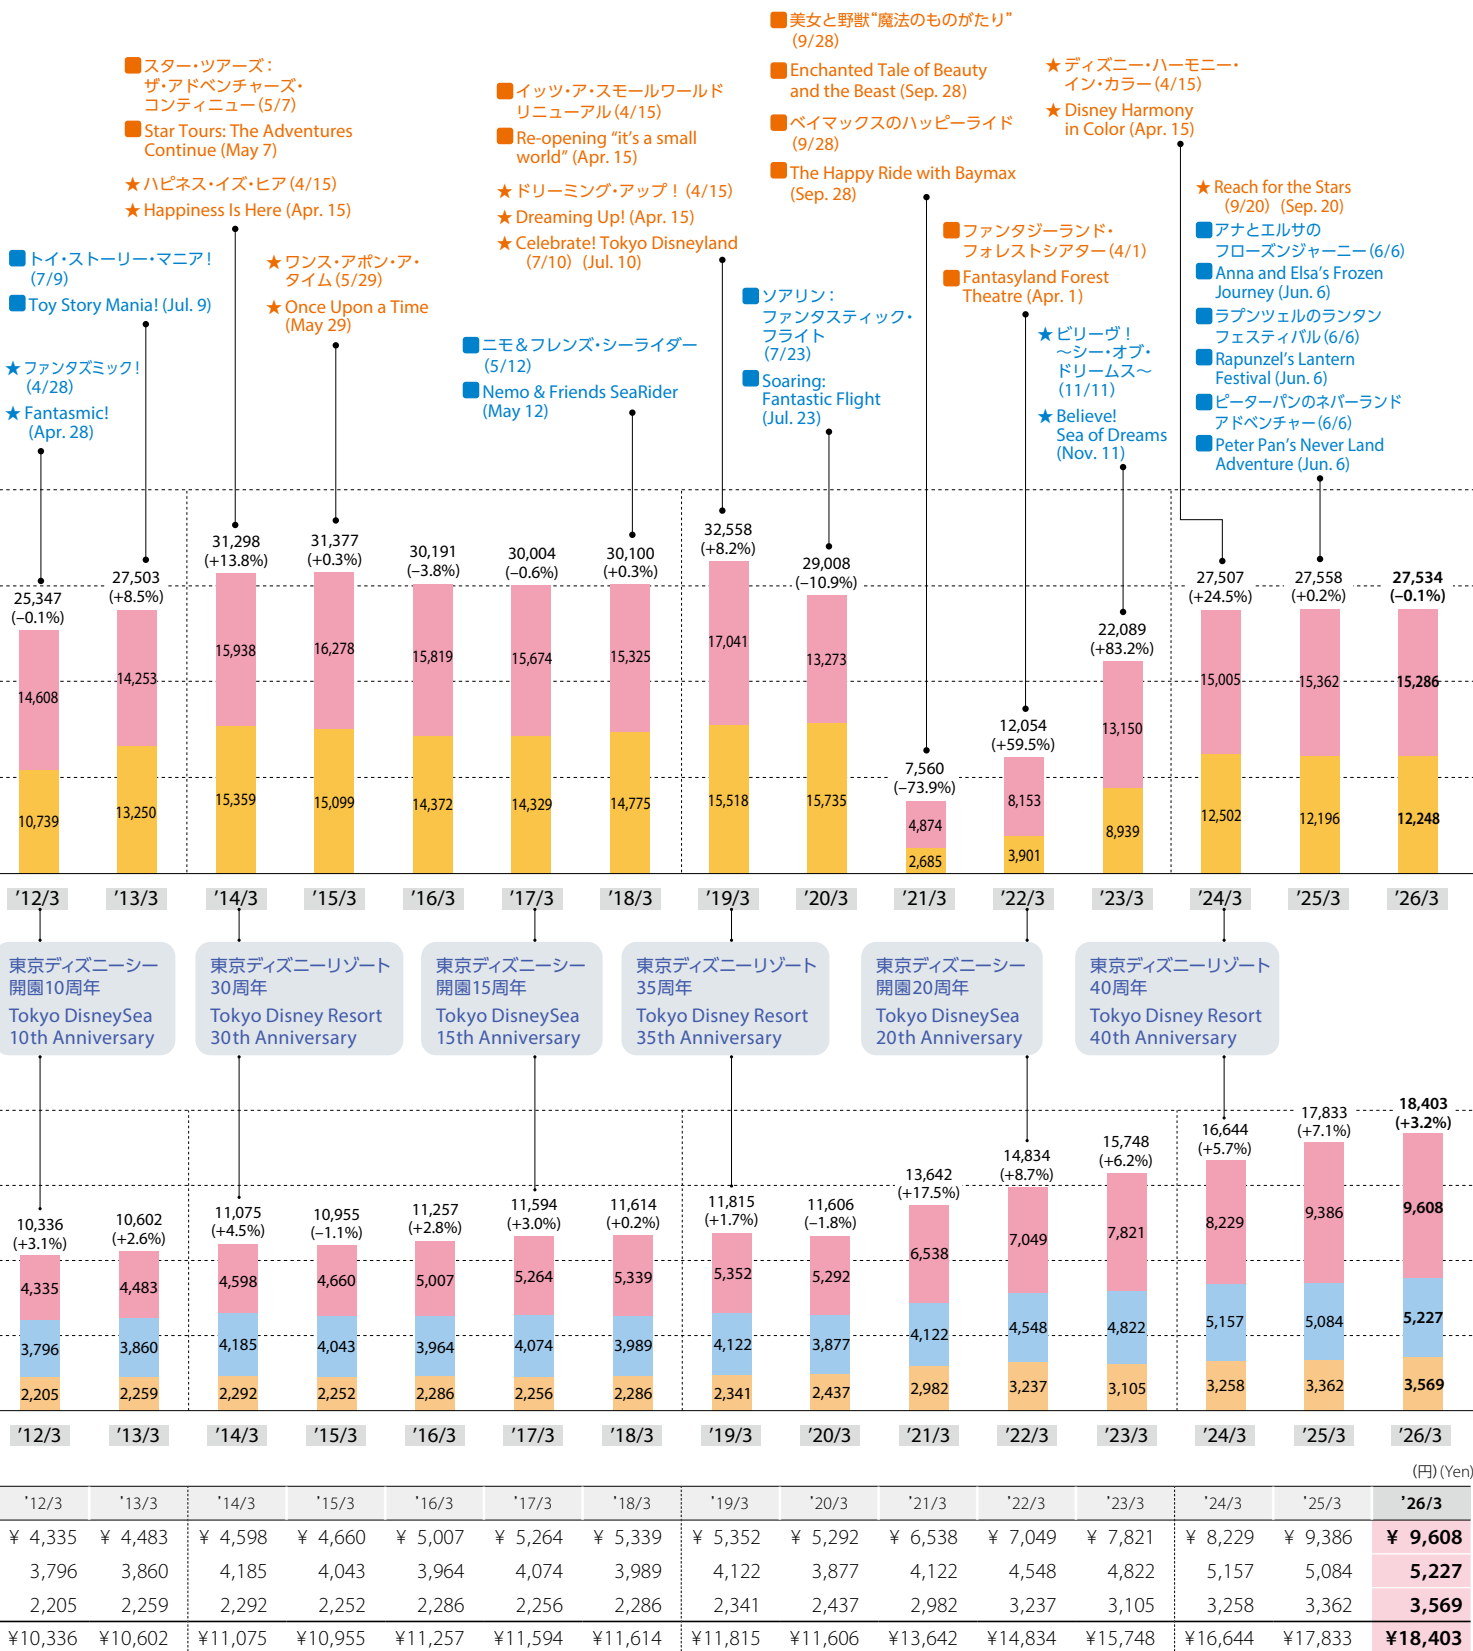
スター・ツアーズ：ザ・アドベンチャーズ・コンティニュー(5/7)
Star Tours: The Adventures Continue (May 7)
★ハピネス・イズ・ヒア(4/15)
★Happiness Is Here (Apr. 15)

トイ・ストーリー・マニア！(7/9)
Toy Story Mania! (Jul. 9)

★ファンタズミック！(4/28)
★Fantasmic! (Apr. 28)

★ワンス・アポン・ア・タイム(5/29)
★Once Upon a Time (May 29)

イッツ・ア・スモールワールド リニューアル(4/15)
Re-opening "it's a small world" (Apr. 15)
★ドリーミング・アップ！(4/15)
★Dreaming Up! (Apr. 15)
★Celebrate! Tokyo Disneyland (7/10) (Jul. 10)

ニモ＆フレンズ・シーライダー(5/12)
Nemo & Friends SeaRider (May 12)

美女と野獣"魔法のものがたり"(9/28)
Enchanted Tale of Beauty and the Beast (Sep. 28)
ベイマックスのハッピーライド(9/28)
The Happy Ride with Baymax (Sep. 28)

ソアリン：ファンタスティック・フライト(7/23)
Soaring: Fantastic Flight (Jul. 23)

★ディズニー・ハーモニー・イン・カラー(4/15)
★Disney Harmony in Color (Apr. 15)

ファンタジーランド・フォレストシアター(4/1)
Fantasyland Forest Theatre (Apr. 1)

★ビリーヴ！～シー・オブ・ドリームス～(11/11)
★Believe! Sea of Dreams (Nov. 11)

★Reach for the Stars (9/20) (Sep. 20)
アナとエルサのフローズンジャーニー(6/6)
Anna and Elsa's Frozen Journey (Jun. 6)
ラプンツェルのランタンフェスティバル(6/6)
Rapunzel's Lantern Festival (Jun. 6)
ピーターパンのネバーランドアドベンチャー(6/6)
Peter Pan's Never Land Adventure (Jun. 6)

25,347 (–0.1%) 14,608 10,739
27,503 (+8.5%) 14,253 13,250
31,298 (+13.8%) 15,938 15,359
31,377 (+0.3%) 16,278 15,099
30,191 (–3.8%) 15,819 14,372
30,004 (–0.6%) 15,674 14,329
30,100 (+0.3%) 15,325 14,775
32,558 (+8.2%) 17,041 15,518
29,008 (–10.9%) 13,273 15,735
7,560 (–73.9%) 4,874 2,685
12,054 (+59.5%) 8,153 3,901
22,089 (+83.2%) 13,150 8,939
27,507 (+24.5%) 15,005 12,502
27,558 (+0.2%) 15,362 12,196
27,534 (–0.1%) 15,286 12,248

'12/3 '13/3 '14/3 '15/3 '16/3 '17/3 '18/3 '19/3 '20/3 '21/3 '22/3 '23/3 '24/3 '25/3 '26/3

東京ディズニーシー開園10周年
Tokyo DisneySea 10th Anniversary
東京ディズニーリゾート30周年
Tokyo Disney Resort 30th Anniversary
東京ディズニーシー開園15周年
Tokyo DisneySea 15th Anniversary
東京ディズニーリゾート35周年
Tokyo Disney Resort 35th Anniversary
東京ディズニーシー開園20周年
Tokyo DisneySea 20th Anniversary
東京ディズニーリゾート40周年
Tokyo Disney Resort 40th Anniversary

10,336 (+3.1%) 4,335 3,796 2,205
10,602 (+2.6%) 4,483 3,860 2,259
11,075 (+4.5%) 4,598 4,185 2,292
10,955 (–1.1%) 4,660 4,043 2,252
11,257 (+2.8%) 5,007 3,964 2,286
11,594 (+3.0%) 5,264 4,074 2,256
11,614 (+0.2%) 5,339 3,989 2,286
11,815 (+1.7%) 5,352 4,122 2,341
11,606 (–1.8%) 5,292 3,877 2,437
13,642 (+17.5%) 6,538 4,122 2,982
14,834 (+8.7%) 7,049 4,548 3,237
15,748 (+6.2%) 7,821 4,822 3,105
16,644 (+5.7%) 8,229 5,157 3,258
17,833 (+7.1%) 9,386 5,084 3,362
18,403 (+3.2%) 9,608 5,227 3,569

'12/3 '13/3 '14/3 '15/3 '16/3 '17/3 '18/3 '19/3 '20/3 '21/3 '22/3 '23/3 '24/3 '25/3 '26/3

(円) (Yen)

| '12/3 | '13/3 | '14/3 | '15/3 | '16/3 | '17/3 | '18/3 | '19/3 | '20/3 | '21/3 | '22/3 | '23/3 | '24/3 | '25/3 | '26/3 |
|---|---|---|---|---|---|---|---|---|---|---|---|---|---|---|
| ¥ 4,335 | ¥ 4,483 | ¥ 4,598 | ¥ 4,660 | ¥ 5,007 | ¥ 5,264 | ¥ 5,339 | ¥ 5,352 | ¥ 5,292 | ¥ 6,538 | ¥ 7,049 | ¥ 7,821 | ¥ 8,229 | ¥ 9,386 | ¥ 9,608 |
| 3,796 | 3,860 | 4,185 | 4,043 | 3,964 | 4,074 | 3,989 | 4,122 | 3,877 | 4,122 | 4,548 | 4,822 | 5,157 | 5,084 | 5,227 |
| 2,205 | 2,259 | 2,292 | 2,252 | 2,286 | 2,256 | 2,286 | 2,341 | 2,437 | 2,982 | 3,237 | 3,105 | 3,258 | 3,362 | 3,569 |
| ¥10,336 | ¥10,602 | ¥11,075 | ¥10,955 | ¥11,257 | ¥11,594 | ¥11,614 | ¥11,815 | ¥11,606 | ¥13,642 | ¥14,834 | ¥15,748 | ¥16,644 | ¥17,833 | ¥18,403 |